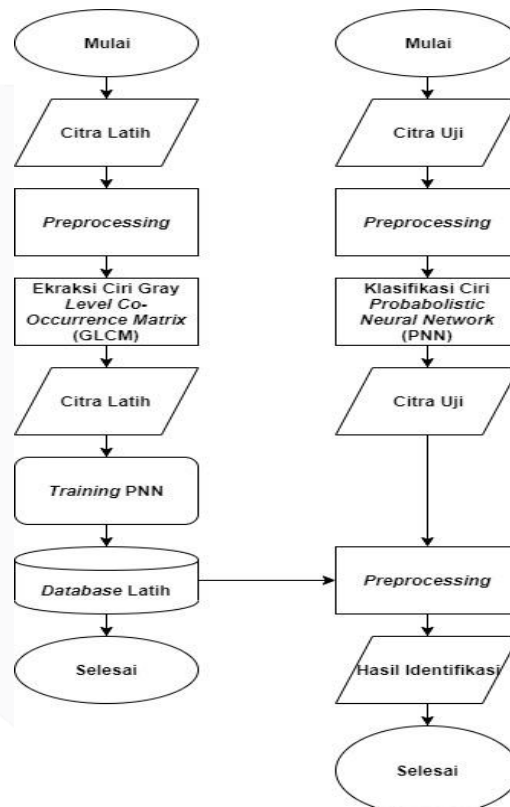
Mulai

Citra Latih

Preprocessing

Ekraksi Ciri Gray Level Co-Occurrence Matrix (GLCM)

Citra Latih

Training PNN

Database Latih

Selesai

Mulai

Citra Uji

Preprocessing

Klasifikasi Ciri Probabolistic Neural Network (PNN)

Citra Uji

Preprocessing

Hasil Identifikasi

Selesai